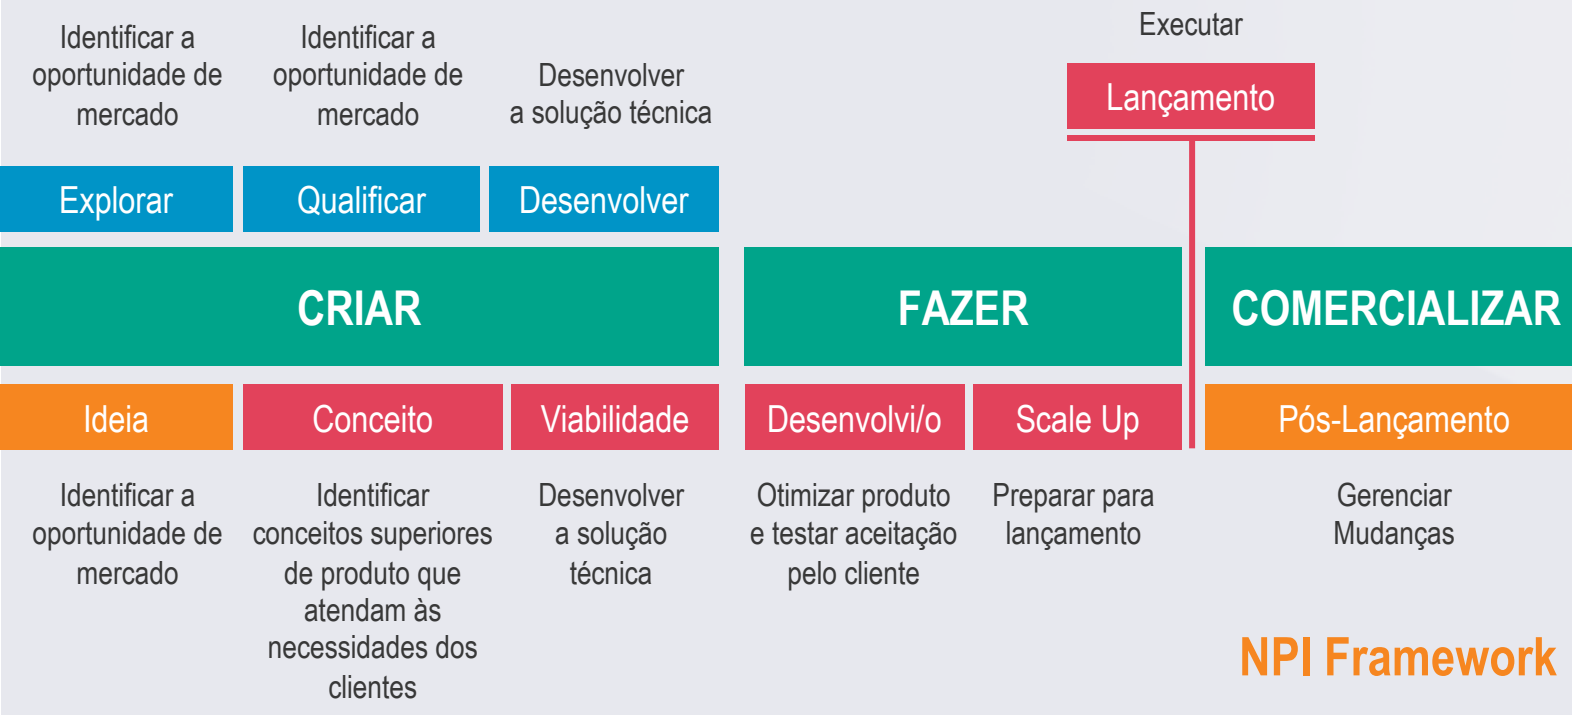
Identificar a oportunidade de mercado

Identificar a oportunidade de mercado

Desenvolver a solução técnica

Executar

Lançamento

Explorar

Qualificar

Desenvolver

CRIAR

FAZER

COMERCIALIZAR

Ideia

Conceito

Viabilidade

Desenvolvi/o

Scale Up

Pós-Lançamento

Identificar a oportunidade de mercado

Identificar conceitos superiores de produto que atendam às necessidades dos clientes

Desenvolver a solução técnica

Otimizar produto e testar aceitação pelo cliente

Preparar para lançamento

Gerenciar Mudanças

NPI Framework